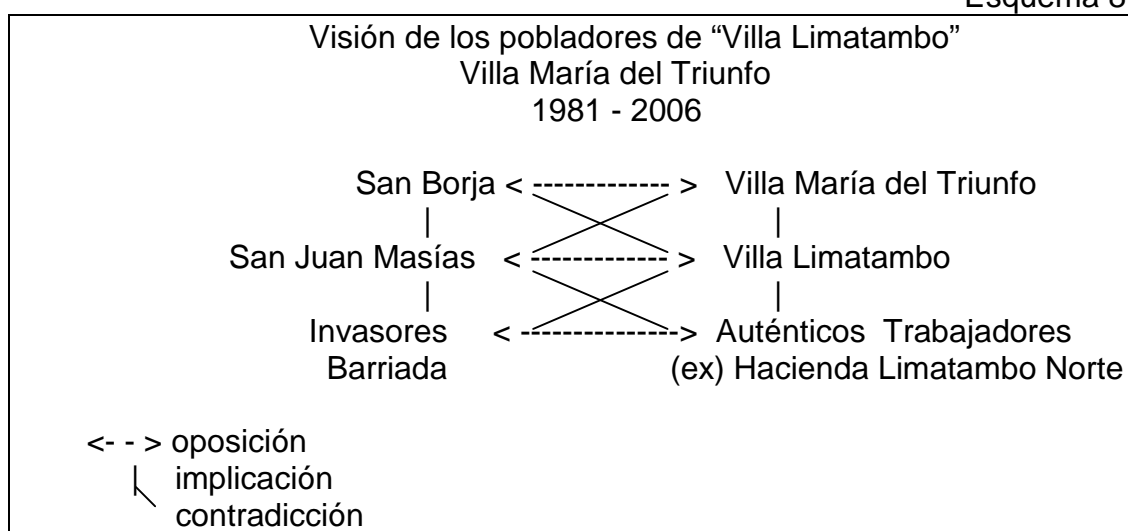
Esquema 8

Visión de los pobladores de "Villa Limatambo"
Villa María del Triunfo
1981 - 2006

San Borja < ------------ > Villa María del Triunfo
|   |
San Juan Masías < ------------ > Villa Limatambo
|   |
Invasores < --------------> Auténticos Trabajadores
Barriada   (ex) Hacienda Limatambo Norte

<- - > oposición
| implicación
\ contradicción